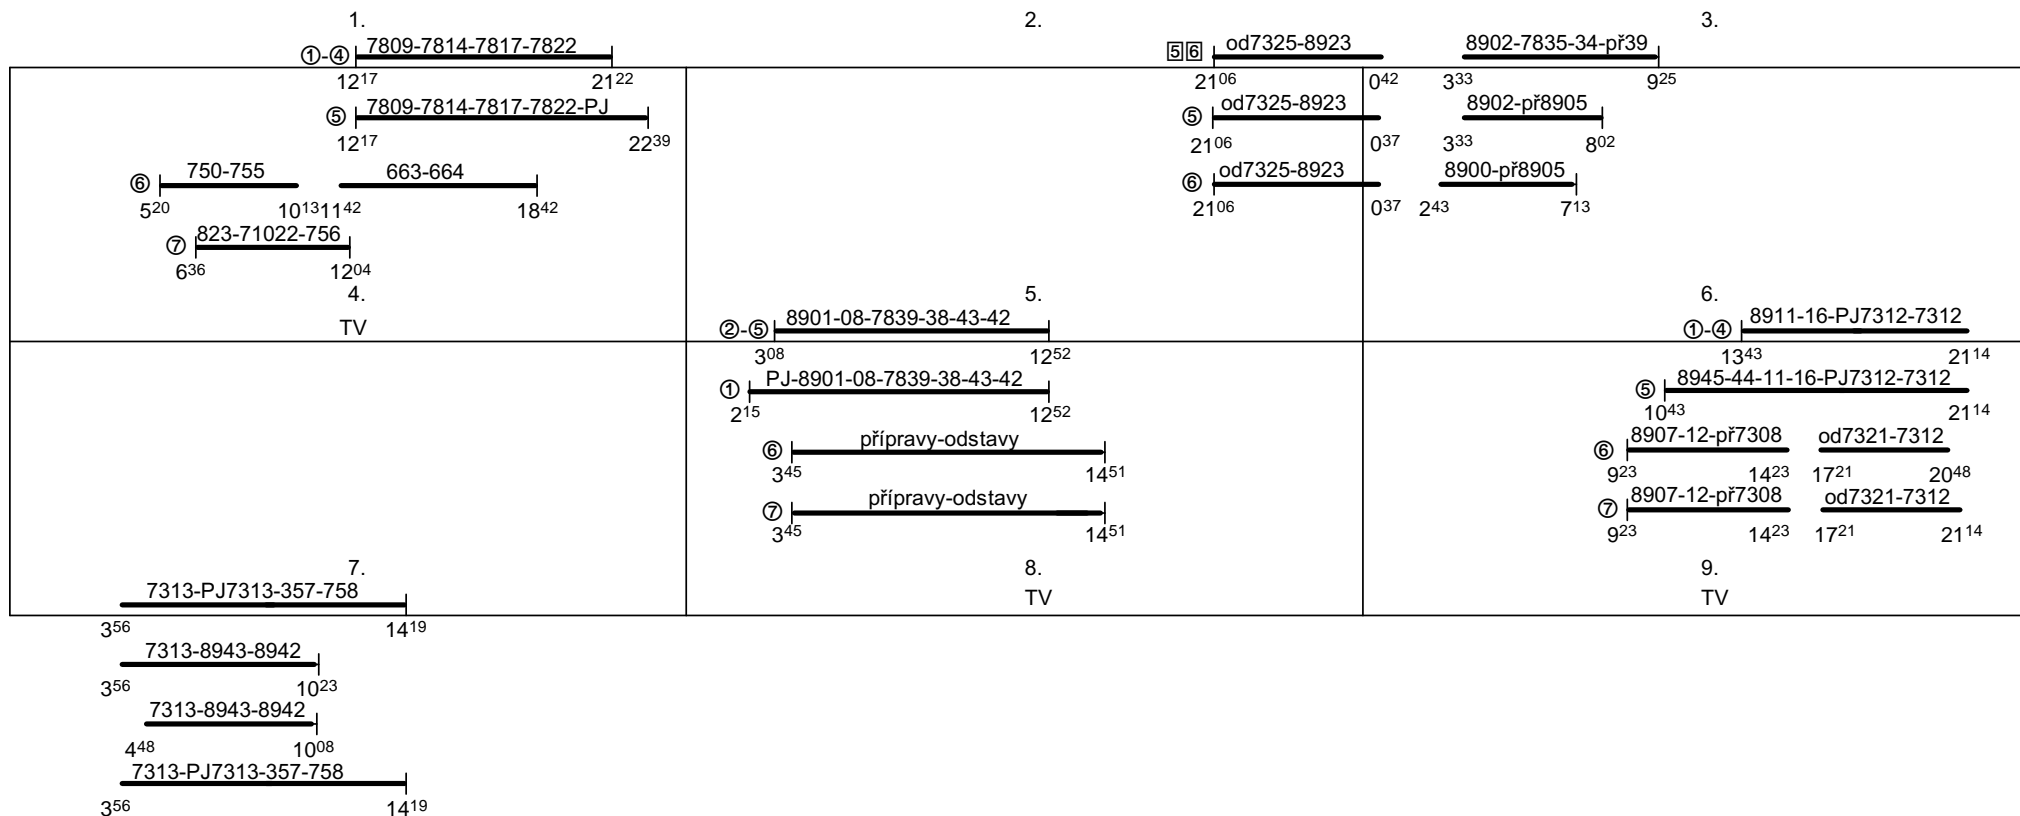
1.
①-④ 7809-7814-7817-7822
$12^{17}$ $21^{22}$
⑤ 7809-7814-7817-7822-PJ
$12^{17}$ $22^{39}$
⑥ 750-755 663-664
$5^{20}$ $10^{13}$ $11^{42}$ $18^{42}$
⑦ 823-71022-756
$6^{36}$ $12^{04}$
4.
TV

2.
56 od7325-8923
$21^{06}$ $0^{42}$
⑤ od7325-8923
$21^{06}$ $0^{37}$
⑥ od7325-8923
$21^{06}$ $0^{37}$
5.
②-⑤ 8901-08-7839-38-43-42
$3^{08}$ $12^{52}$
① PJ-8901-08-7839-38-43-42
$2^{15}$ $12^{52}$
⑥ přípravy-odstavy
$3^{45}$ $14^{51}$
⑦ přípravy-odstavy
$3^{45}$ $14^{51}$
8.
TV

3.
8902-7835-34-př39
$3^{33}$ $9^{25}$
8902-př8905
$3^{33}$ $8^{02}$
8900-př8905
$2^{43}$ $7^{13}$
6.
①-④ 8911-16-PJ7312-7312
$13^{43}$ $21^{14}$
⑤ 8945-44-11-16-PJ7312-7312
$10^{43}$ $21^{14}$
⑥ 8907-12-př7308 od7321-7312
$9^{23}$ $14^{23}$ $17^{21}$ $20^{48}$
⑦ 8907-12-př7308 od7321-7312
$9^{23}$ $14^{23}$ $17^{21}$ $21^{14}$
9.
TV

7.
7313-PJ7313-357-758
$3^{56}$ $14^{19}$
7313-8943-8942
$3^{56}$ $10^{23}$
7313-8943-8942
$4^{48}$ $10^{08}$
7313-PJ7313-357-758
$3^{56}$ $14^{19}$